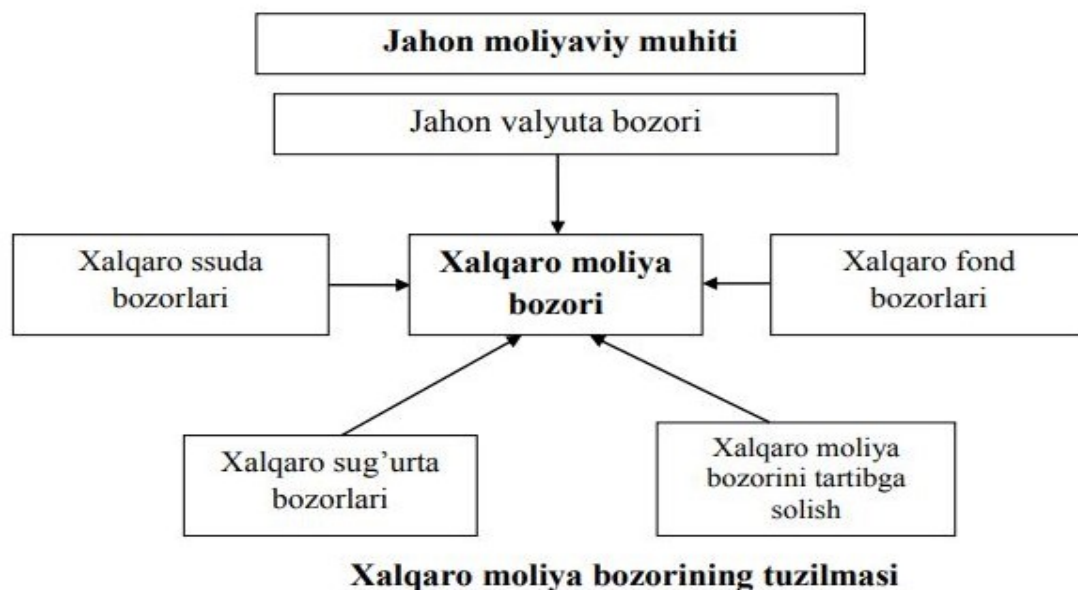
Jahon moliyaviy muhiti

Jahon valyuta bozori

Xalqaro ssuda bozorlari

Xalqaro moliya bozori

Xalqaro fond bozorlari

Xalqaro sug'urta bozorlari

Xalqaro moliya bozorini tartibga solish

Xalqaro moliya bozorining tuzilmasi